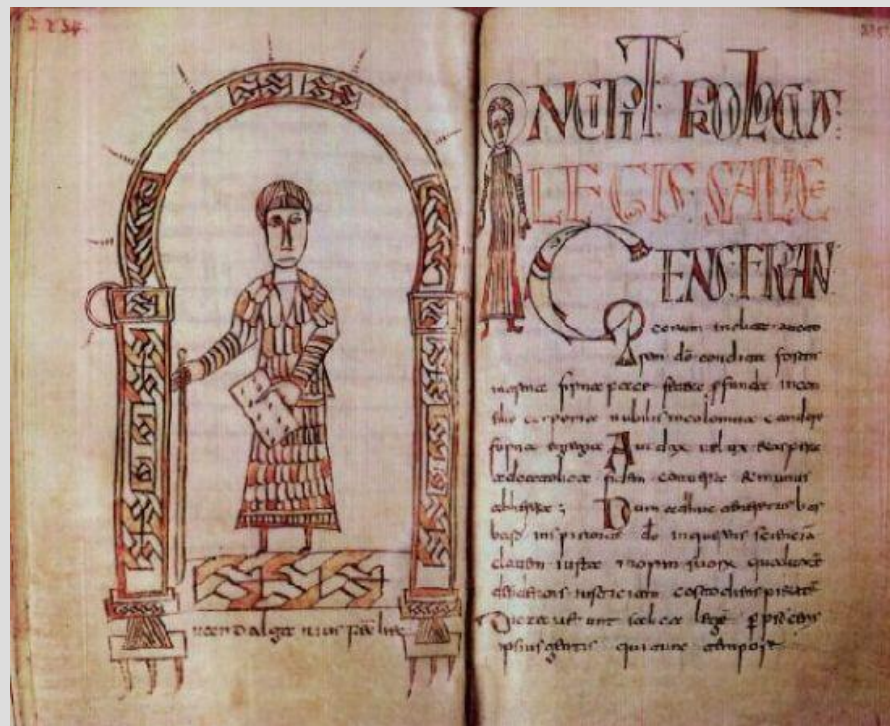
234

235

INCIPIT PROLOGUS LEGIS SALICE GENS FRAN

Gens francorum inclita auctore deo condita fortis in arma firma pacis foedere profunda in consilio corporea nobilis incolomna candore forma egregia. Audax velox et aspera ad catholicam fidem conversa et immunis ab heresi; Dum adhuc teneretur barbara inspirante deo inquirens scientiae clavem iuxta morum suorum qualitatem desiderans iustitiam custodiens pietatem Dictaverunt salicae legem per proceres ipsius gentis qui tunc tempore

Wandalgarius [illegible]